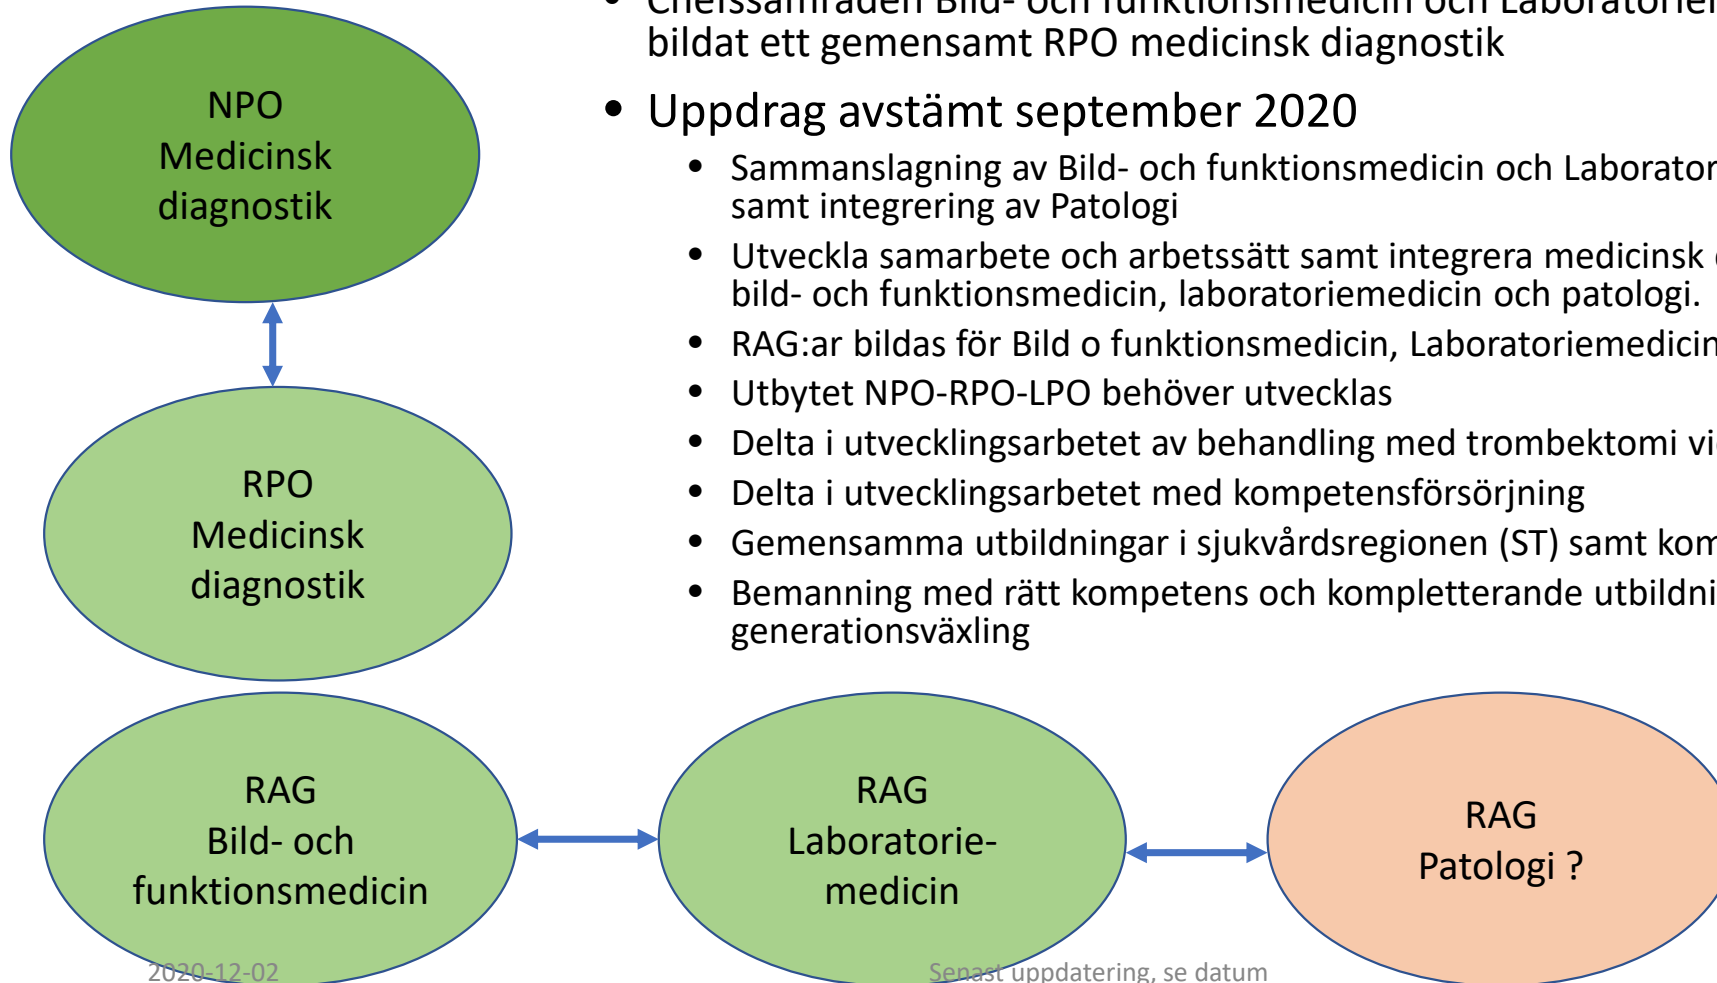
NPO
Medicinsk
diagnostik

RPO
Medicinsk
diagnostik

RAG
Bild- och
funktionsmedicin

RAG
Laboratorie-
medicin

RAG
Patologi ?

• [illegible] bildat ett gemensamt RPO medicinsk diagnostik

• Uppdrag avstämt september 2020
  • Sammanslagning av Bild- och funktionsmedicin och Laborator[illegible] samt integrering av Patologi
  • Utveckla samarbete och arbetssätt samt integrera medicinsk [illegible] bild- och funktionsmedicin, laboratoriemedicin och patologi.
  • RAG:ar bildas för Bild o funktionsmedicin, Laboratoriemedicin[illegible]
  • Utbytet NPO-RPO-LPO behöver utvecklas
  • Delta i utvecklingsarbetet av behandling med trombektomi vi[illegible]
  • Delta i utvecklingsarbetet med kompetensförsörjning
  • Gemensamma utbildningar i sjukvårdsregionen (ST) samt kom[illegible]
  • Bemanning med rätt kompetens och kompletterande utbildni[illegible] generationsväxling

2020-12-02
Senast uppdatering, se datum